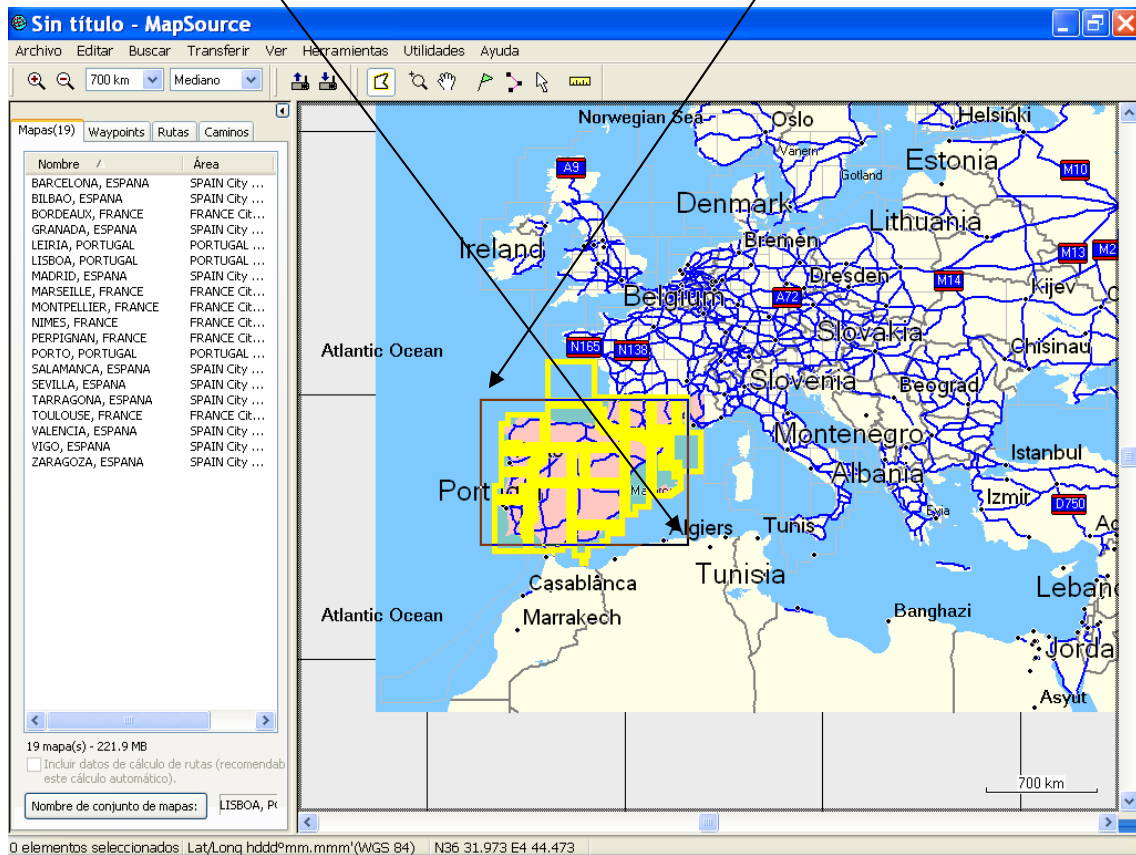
Sin título - MapSource

Archivo Editar Buscar Transferir Ver Herramientas Utilidades Ayuda

700 km Mediano

Mapas(19) Waypoints Rutas Caminos

| Nombre | Área |
|---|---|
| BARCELONA, ESPANA | SPAIN City ... |
| BILBAO, ESPANA | SPAIN City ... |
| BORDEAUX, FRANCE | FRANCE Cit... |
| GRANADA, ESPANA | SPAIN City ... |
| LEIRIA, PORTUGAL | PORTUGAL ... |
| LISBOA, PORTUGAL | PORTUGAL ... |
| MADRID, ESPANA | SPAIN City ... |
| MARSEILLE, FRANCE | FRANCE Cit... |
| MONTPELLIER, FRANCE | FRANCE Cit... |
| NIMES, FRANCE | FRANCE Cit... |
| PERPIGNAN, FRANCE | FRANCE Cit... |
| PORTO, PORTUGAL | PORTUGAL ... |
| SALAMANCA, ESPANA | SPAIN City ... |
| SEVILLA, ESPANA | SPAIN City ... |
| TARRAGONA, ESPANA | SPAIN City ... |
| TOULOUSE, FRANCE | FRANCE Cit... |
| VALENCIA, ESPANA | SPAIN City ... |
| VIGO, ESPANA | SPAIN City ... |
| ZARAGOZA, ESPANA | SPAIN City ... |

19 mapa(s) - 221.9 MB

Incluir datos de cálculo de rutas (recomendab este cálculo automático).

Nombre de conjunto de mapas: LISBOA, P(

Norwegian Sea Oslo Helsinki Vanern Gotland Estonia A9 M10 Denmark Lithuania Ireland Bremen M13 M2 Dresden M14 Belgium A72 Kijev Slovakia N165 N138 Atlantic Ocean Chisinau Slovenia Beograd Montenegro Istanbul Albania Port Madrid Izmir Algiers Tunis D750 Ac Tunisia Casablanca Lebano Atlantic Ocean Marrakech Banghazi Jorda Asyut 700 km

0 elementos seleccionados Lat/Long hddd°mm.mmm'(WGS 84) N36 31.973 E4 44.473